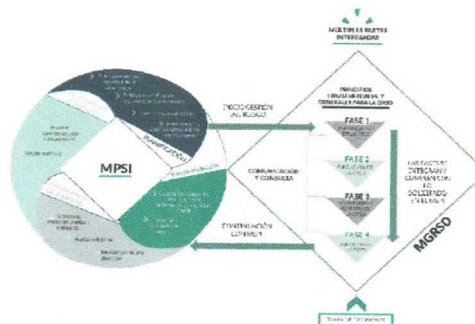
MÚLTIPLES PARTES INTERESADAS

PRINCIPIOS LINEAMIENTOS GENERALES PARA LA GRSO

FASE 1

FASE 2

FASE 3

FASE 4

INICIO GESTIÓN DEL RIESGO

COMUNICACIÓN Y CONSULTA

CONTINUACIÓN CONTROL

MPSI

PLANIFICACIÓN

MGRSO

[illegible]